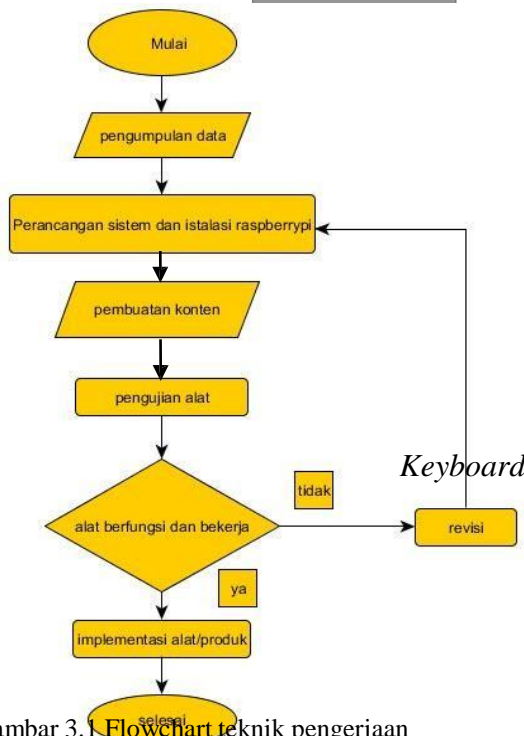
Mulai

pengumpulan data

Perancangan sistem dan istalasi raspberrypi

pembuatan konten

pengujian alat

alat berfungsi dan bekerja

tidak

Keyboard

revisi

ya

implementasi alat/produk

selesai

ambar 3.1 Flowchart teknik pengerjaan